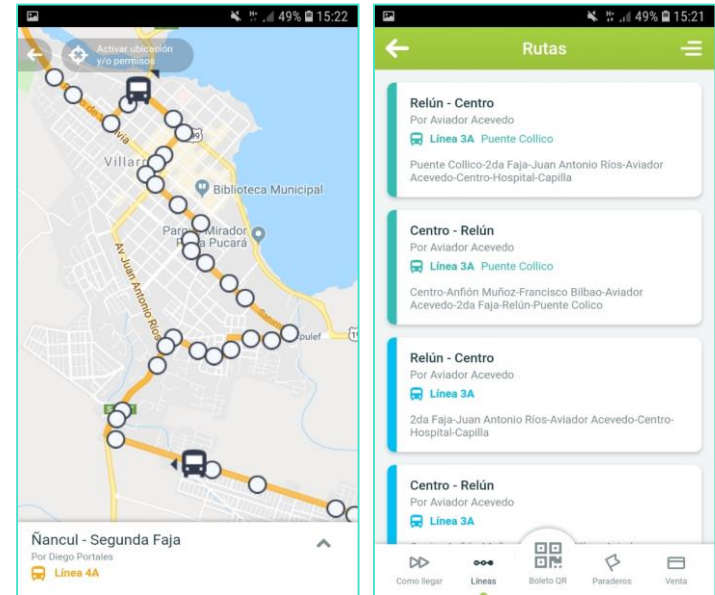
49% 15:22

Activar ubicación y/o permisos

Villarr

Biblioteca Municipal

Parque Mirador Punta Pucará

Av. Juan Antonio Ríos

pulef

Ñancul - Segunda Faja
Por Diego Portales
Línea 4A

49% 15:21

Rutas

Relún - Centro
Por Aviador Acevedo
Línea 3A Puente Collico
Puente Collico-2da Faja-Juan Antonio Ríos-Aviador Acevedo-Centro-Hospital-Capilla

Centro - Relún
Por Aviador Acevedo
Línea 3A Puente Collico
Centro-Anfión Muñoz-Francisco Bilbao-Aviador Acevedo-2da Faja-Relún-Puente Colico

Relún - Centro
Por Aviador Acevedo
Línea 3A
2da Faja-Juan Antonio Ríos-Aviador Acevedo-Centro-Hospital-Capilla

Centro - Relún
Por Aviador Acevedo
Línea 3A

Como llegar
Líneas
Boleto QR
Paraderos
Venta